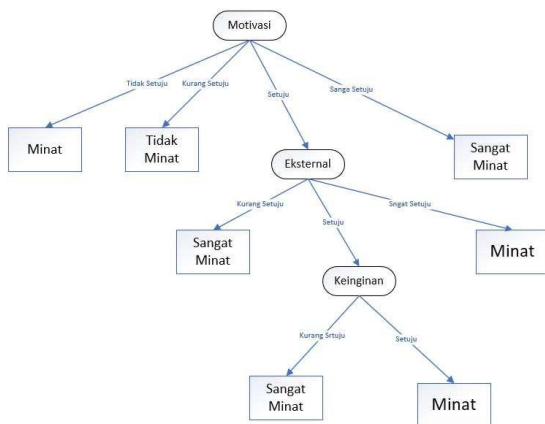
Motivasi

Tidak Setuju
Kurang Setuju
Setuju
Sanga Setuju

Minat

Tidak Minat

Eksternal

Sangat Minat

Kurang Setuju
Setuju
Sngat Setuju

Sangat Minat

Minat

Keinginan

Kurang Srtuju
Setuju

Sangat Minat

Minat